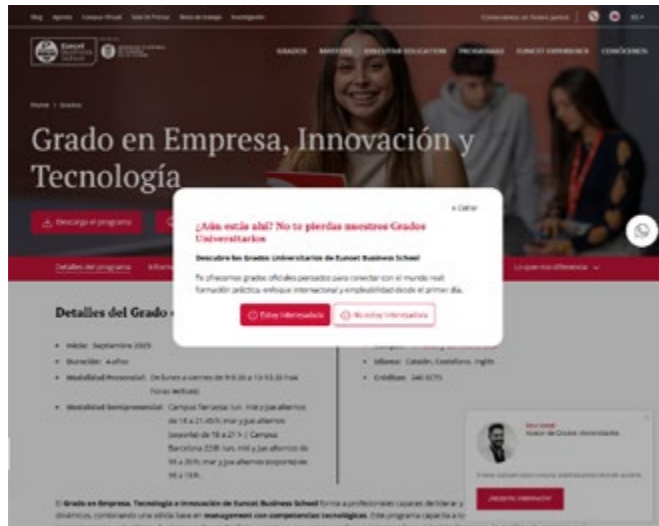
Blog Agenda Campus Virtual Sala de Prensa Bolsa de trabajo Investigación

Construimos un futuro juntos ES

Euncet Business School

GRADOS MÁSTERS EXECUTIVE EDUCATION PROGRAMAS EUNCET EXPERIENCE CONÓCENOS

Home > Grados

Grado en Empresa, Innovación y Tecnología

Descarga el programa

Detalles del programa Inform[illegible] Lo que nos diferencia

Detalles del Grado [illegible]

• Inicio: Septiembre 2025
• Duración: 4 años
• Modalidad Presencial: De lunes a viernes de 9:0 30 a 13:15.30 h (4 horas lectivas)
• Modalidad Semipresencial: Campus Terrassa: lun, miér y jue alternos de 18 a 21:45 h; mar y jue alternos (sesiones de 18 a 21 h) | Campus Barcelona 22@: lun, miér y jue alternos de 18 a 20 h; mar y jue alternos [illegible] de 18 a 19 h

• Idioma: Catalán, Castellano, Inglés
• Créditos: 240 ECTS

× Cerrar

¿Aún estás ahí? No te pierdas nuestros Grados Universitarios

Descubre los Grados Universitarios de Euncet Business School

Te ofrecemos grados oficiales pensados para conectar con el mundo real: formación práctica, enfoque internacional y empleabilidad desde el primer día.

Estoy interesado/a No estoy interesado/a

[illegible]
Asesor de Grados Universitarios

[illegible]

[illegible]

El Grado en Empresa, Tecnología e Innovación de Euncet Business School forma a profesionales capaces de liderar y dinámicos, combinando una sólida base en management con competencias tecnológicas. Este programa capacita a lo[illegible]